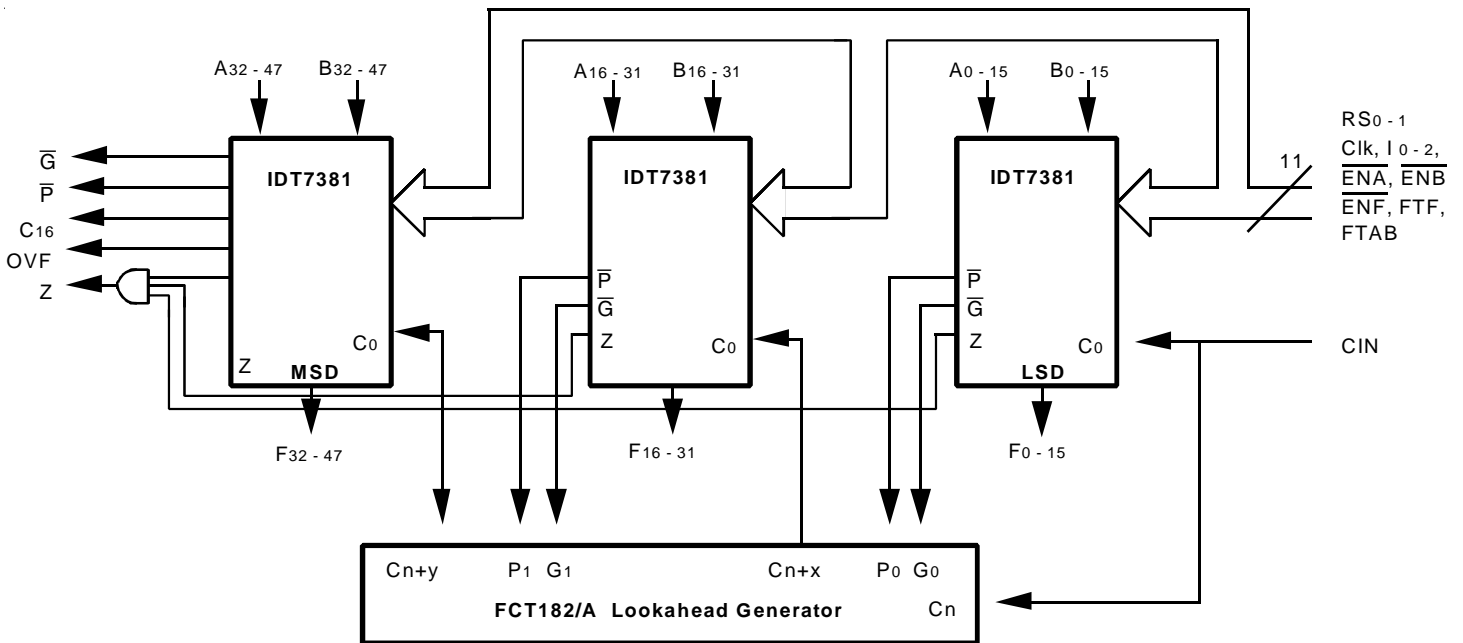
$A_{32-47}$ $B_{32-47}$
$A_{16-31}$ $B_{16-31}$
$A_{0-15}$ $B_{0-15}$

$RS_{0-1}$
Clk, $I_{0-2}$,
$\overline{ENA}$, $\overline{ENB}$
$\overline{ENF}$, FTF,
FTAB

11

$\overline{G}$
$\overline{P}$
$C_{16}$
OVF
Z

IDT7381
Z
MSD
$C_0$

IDT7381
$\overline{P}$
$\overline{G}$
Z
$C_0$

IDT7381
$\overline{P}$
$\overline{G}$
Z
$C_0$
LSD

CIN

$F_{32-47}$
$F_{16-31}$
$F_{0-15}$

Cn+y $P_1$ $G_1$ Cn+x $P_0$ $G_0$
FCT182/A Lookahead Generator
Cn